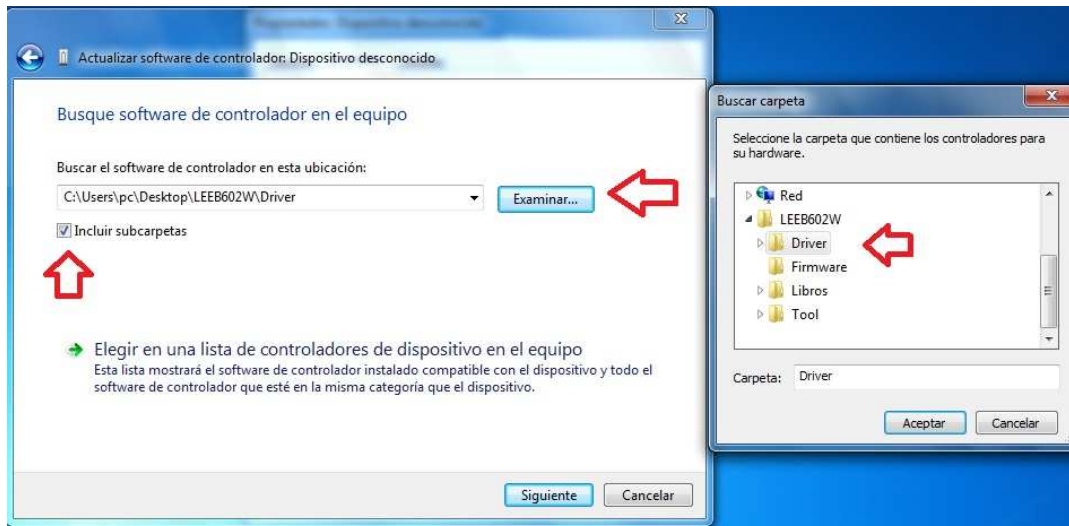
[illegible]

Actualizar software de controlador: Dispositivo desconocido

Busque software de controlador en el equipo

Buscar el software de controlador en esta ubicación:

C:\Users\pc\Desktop\LEEB602W\Driver

Examinar...

Incluir subcarpetas

Elegir en una lista de controladores de dispositivo en el equipo

Esta lista mostrará el software de controlador instalado compatible con el dispositivo y todo el software de controlador que esté en la misma categoría que el dispositivo.

Siguiente

Cancelar

Buscar carpeta

Seleccione la carpeta que contiene los controladores para su hardware.

Red

LEEB602W

Driver

Firmware

Libros

Tool

Carpeta: Driver

Aceptar

Cancelar